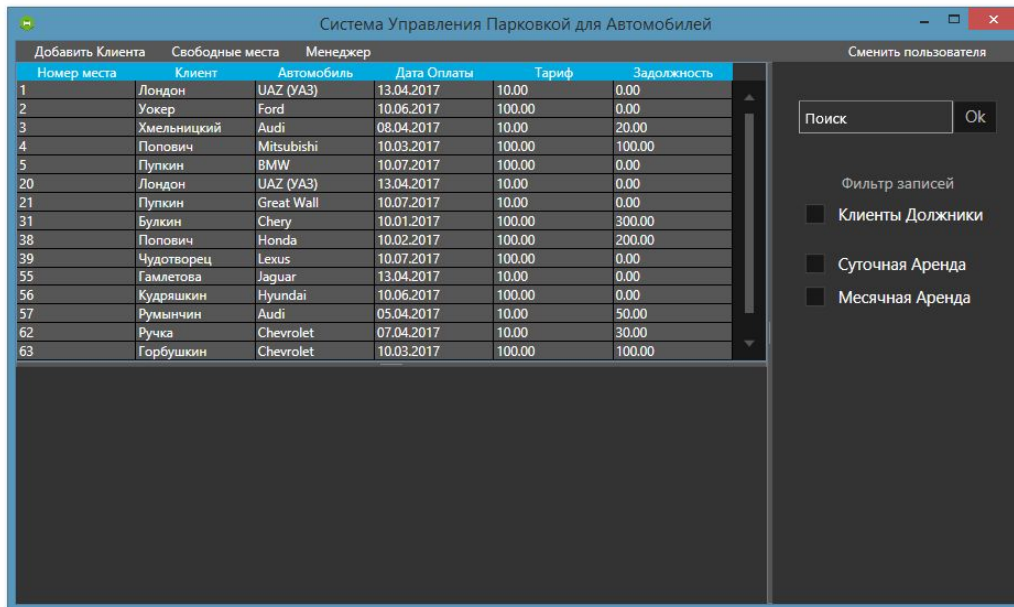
Система Управления Парковкой для Автомобилей

Добавить Клиента Свободные места Менеджер Сменить пользователя

| Номер места | Клиент | Автомобиль | Дата Оплаты | Тариф | Задолжность |
|---|---|---|---|---|---|
| 1 | Лондон | UAZ (УАЗ) | 13.04.2017 | 10.00 | 0.00 |
| 2 | Уокер | Ford | 10.06.2017 | 100.00 | 0.00 |
| 3 | Хмельницкий | Audi | 08.04.2017 | 10.00 | 20.00 |
| 4 | Попович | Mitsubishi | 10.03.2017 | 100.00 | 100.00 |
| 5 | Пупкин | BMW | 10.07.2017 | 100.00 | 0.00 |
| 20 | Лондон | UAZ (УАЗ) | 13.04.2017 | 10.00 | 0.00 |
| 21 | Пупкин | Great Wall | 10.07.2017 | 10.00 | 0.00 |
| 31 | Булкин | Chery | 10.01.2017 | 100.00 | 300.00 |
| 38 | Попович | Honda | 10.02.2017 | 100.00 | 200.00 |
| 39 | Чудотворец | Lexus | 10.07.2017 | 100.00 | 0.00 |
| 55 | Гамлетова | Jaguar | 13.04.2017 | 10.00 | 0.00 |
| 56 | Кудряшкин | Hyundai | 10.06.2017 | 100.00 | 0.00 |
| 57 | Румынчин | Audi | 05.04.2017 | 10.00 | 50.00 |
| 62 | Ручка | Chevrolet | 07.04.2017 | 10.00 | 30.00 |
| 63 | Горбушкин | Chevrolet | 10.03.2017 | 100.00 | 100.00 |

Поиск Ok

Фильтр записей
Клиенты Должники
Суточная Аренда
Месячная Аренда